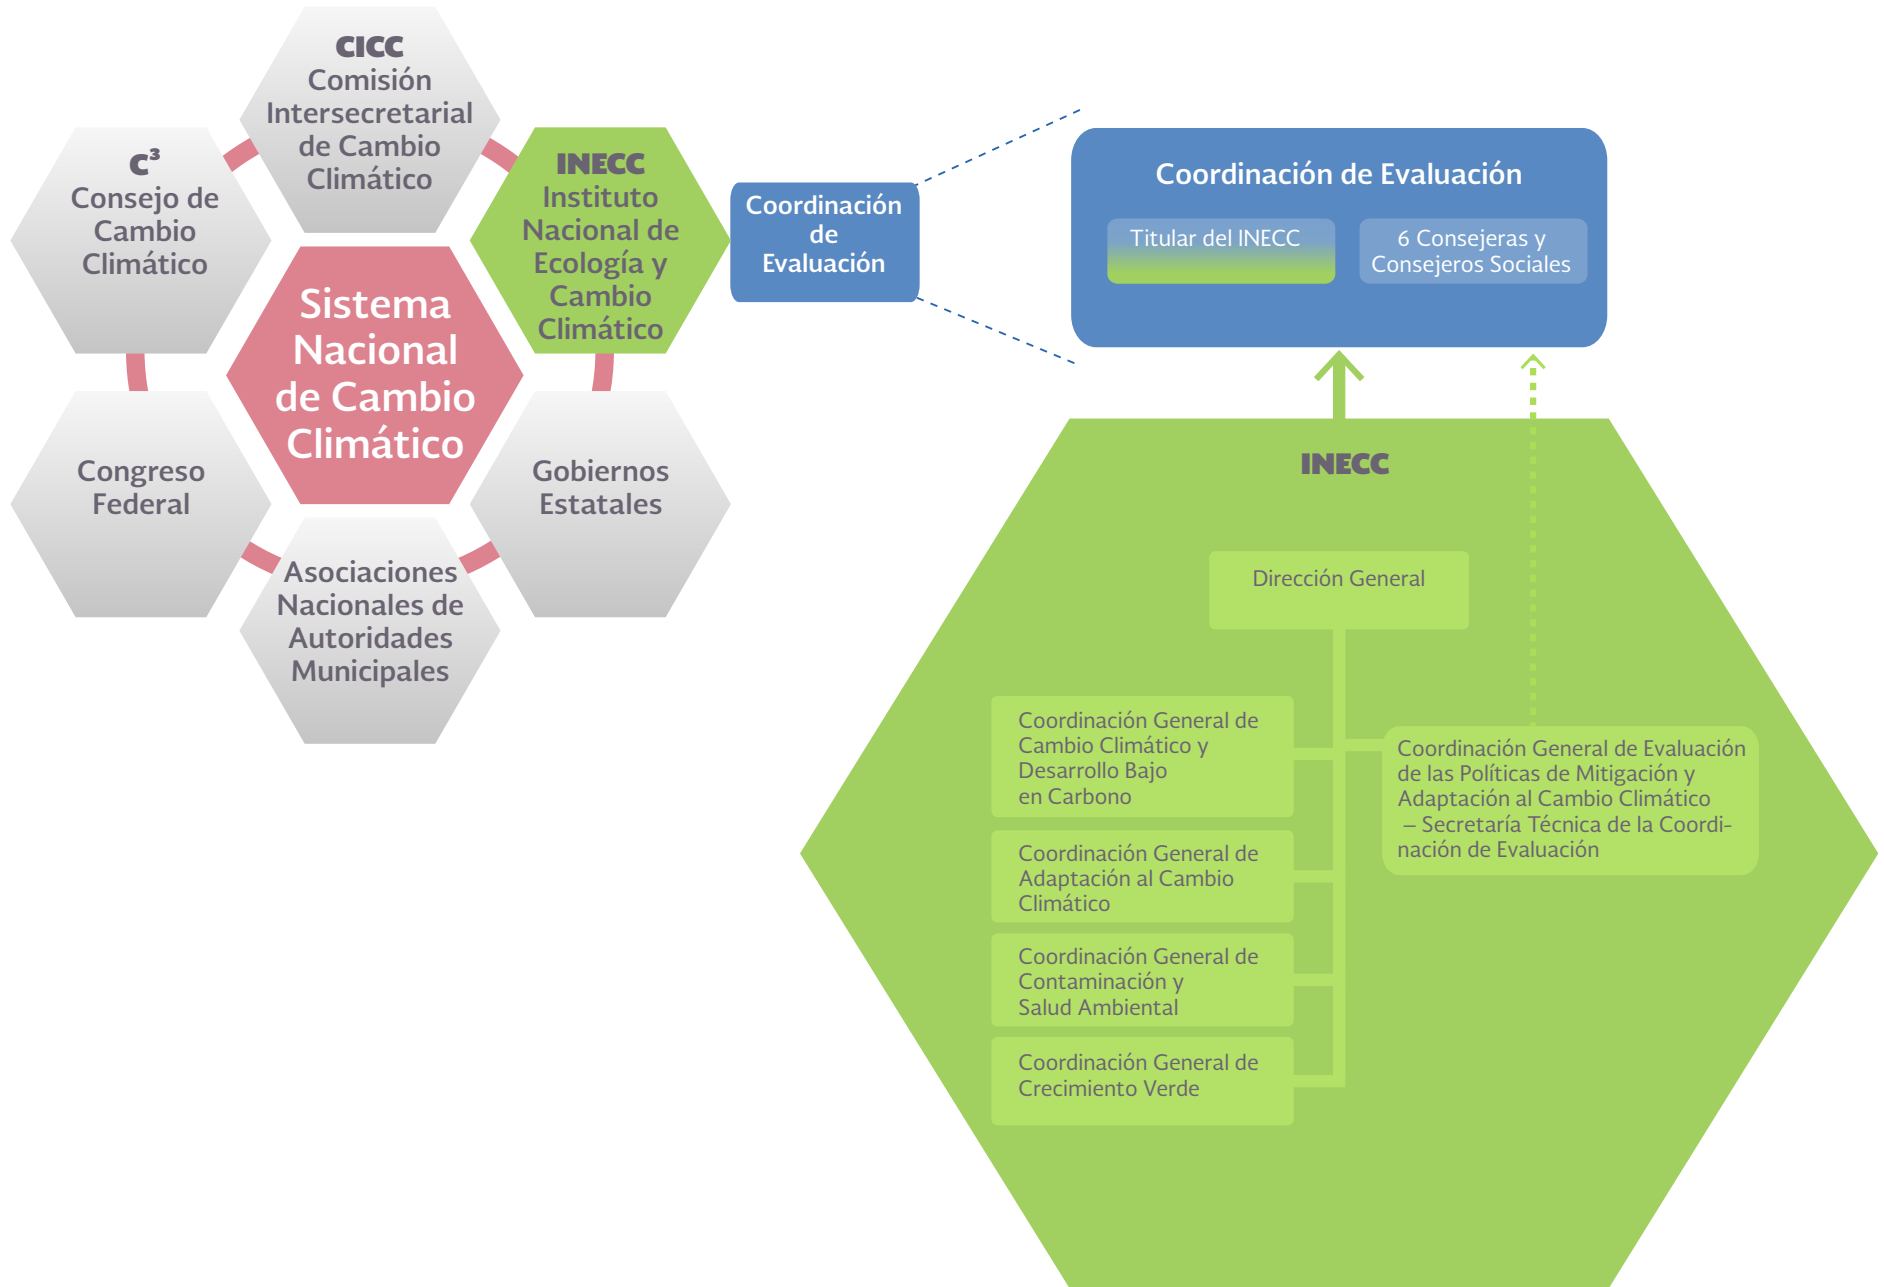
CICC
Comisión Intersecretarial de Cambio Climático

$C^3$
Consejo de Cambio Climático

INECC
Instituto Nacional de Ecología y Cambio Climático

Sistema Nacional de Cambio Climático

Congreso Federal

Gobiernos Estatales

Asociaciones Nacionales de Autoridades Municipales

Coordinación de Evaluación

Coordinación de Evaluación

Titular del INECC

6 Consejeras y Consejeros Sociales

INECC

Dirección General

Coordinación General de Cambio Climático y Desarrollo Bajo en Carbono

Coordinación General de Adaptación al Cambio Climático

Coordinación General de Contaminación y Salud Ambiental

Coordinación General de Crecimiento Verde

Coordinación General de Evaluación de las Políticas de Mitigación y Adaptación al Cambio Climático – Secretaría Técnica de la Coordinación de Evaluación